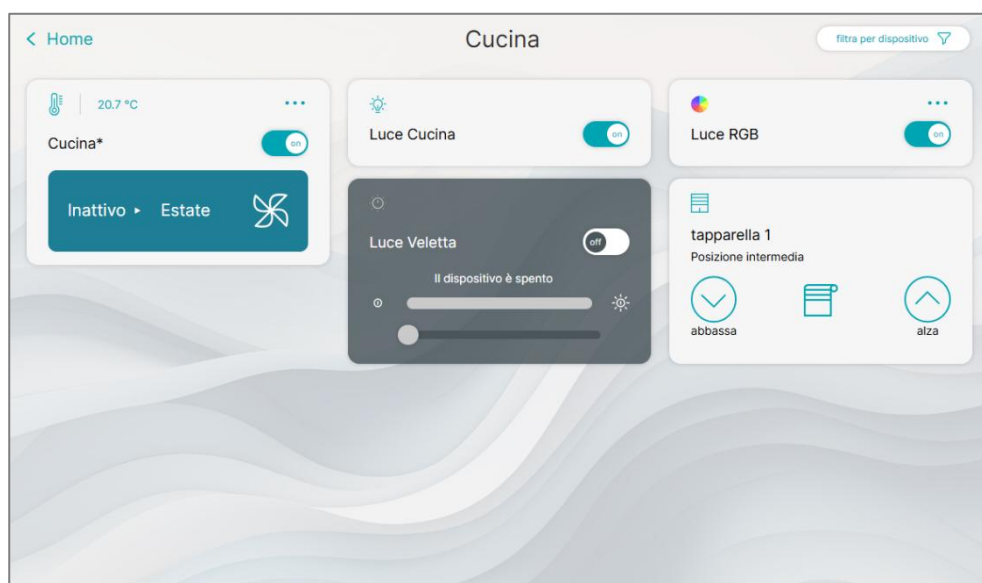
< Home

Cucina

filtra per dispositivo

20.7 °C

...

Cucina*

on

Inattivo ▸ Estate

Luce Cucina

on

Luce RGB

...

on

Luce Veletta

off

Il dispositivo è spento

tapparella 1

Posizione intermedia

abbassa

alza